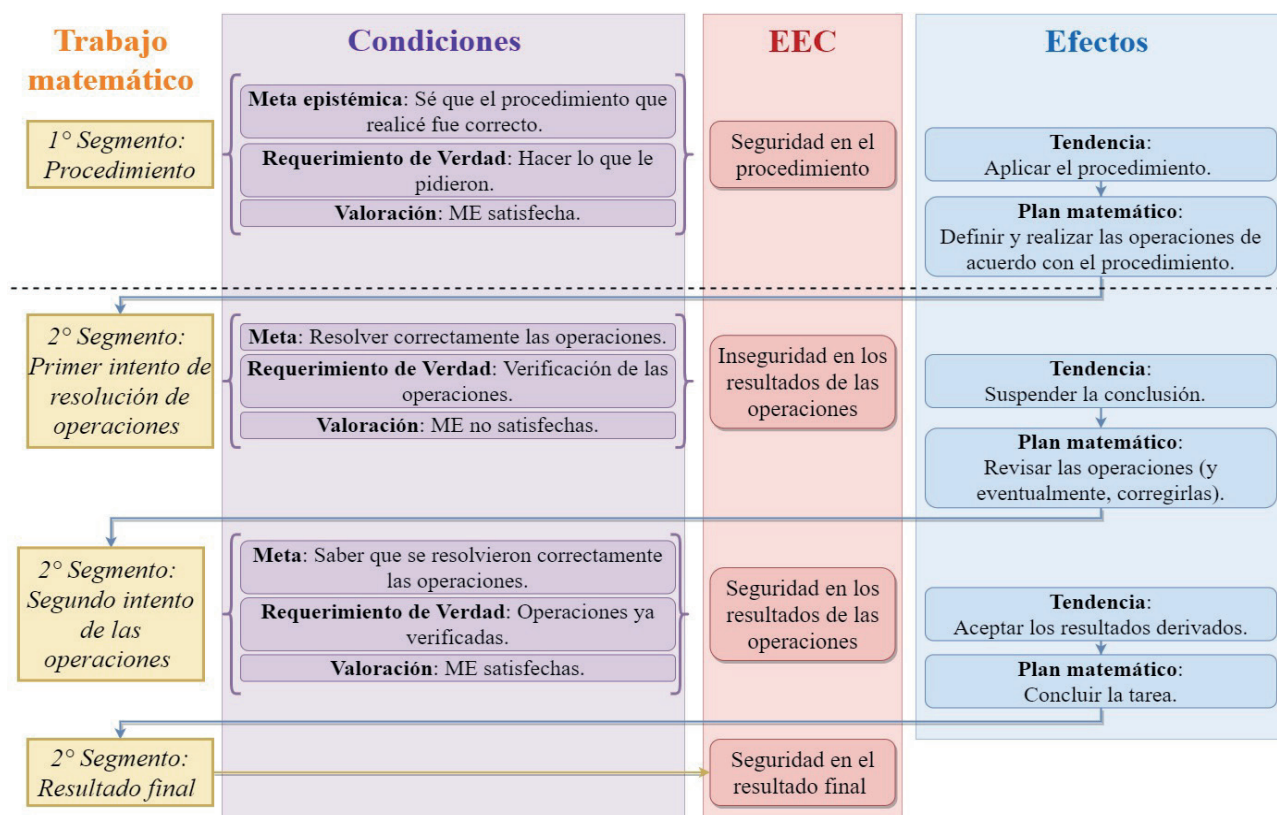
Trabajo matemático

Condiciones

EEC

Efectos

1° Segmento: Procedimiento

**Meta epistémica**: Sé que el procedimiento que realicé fue correcto.

**Requerimiento de Verdad**: Hacer lo que le pidieron.

**Valoración**: ME satisfecha.

Seguridad en el procedimiento

**Tendencia**: Aplicar el procedimiento.

**Plan matemático**: Definir y realizar las operaciones de acuerdo con el procedimiento.

2° Segmento: Primer intento de resolución de operaciones

**Meta**: Resolver correctamente las operaciones.

**Requerimiento de Verdad**: Verificación de las operaciones.

**Valoración**: ME no satisfechas.

Inseguridad en los resultados de las operaciones

**Tendencia**: Suspender la conclusión.

**Plan matemático**: Revisar las operaciones (y eventualmente, corregirlas).

2° Segmento: Segundo intento de las operaciones

**Meta**: Saber que se resolvieron correctamente las operaciones.

**Requerimiento de Verdad**: Operaciones ya verificadas.

**Valoración**: ME satisfechas.

Seguridad en los resultados de las operaciones

**Tendencia**: Aceptar los resultados derivados.

**Plan matemático**: Concluir la tarea.

2° Segmento: Resultado final

Seguridad en el resultado final